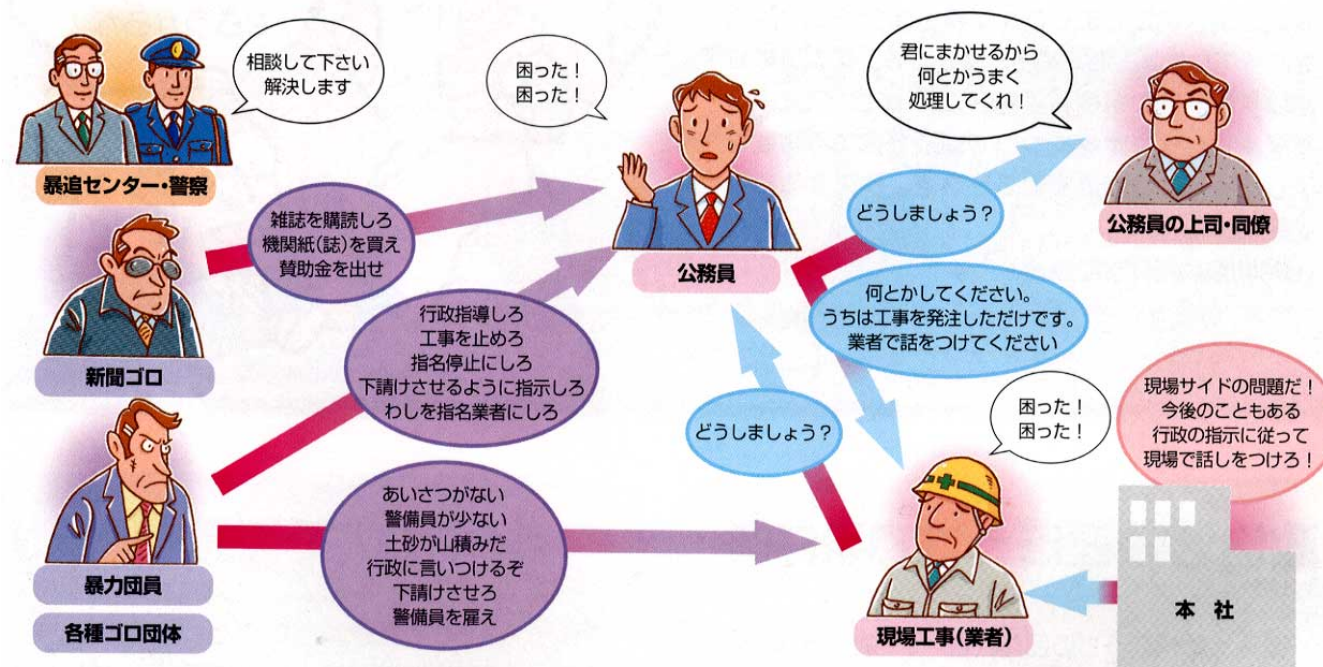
相談して下さい
解決します

暴追センター・警察

困った！
困った！

公務員

君にまかせるから
何とかうまく
処理してくれ！

公務員の上司・同僚

雑誌を購読しろ
機関紙(誌)を買え
賛助金を出せ

新聞ゴロ

行政指導しろ
工事を止めろ
指名停止にしろ
下請けさせるように指示しろ
わしを指名業者にしろ

どうしましょう？

何とかしてください。
うちは工事を発注しただけです。
業者で話をつけてください

暴力団員

各種ゴロ団体

あいさつがない
警備員が少ない
土砂が山積みだ
行政に言いつけるぞ
下請けさせろ
警備員を雇え

どうしましょう？

困った！
困った！

現場サイドの問題だ！
今後のこともある
行政の指示に従って
現場で話しをつけろ！

現場工事(業者)

本社